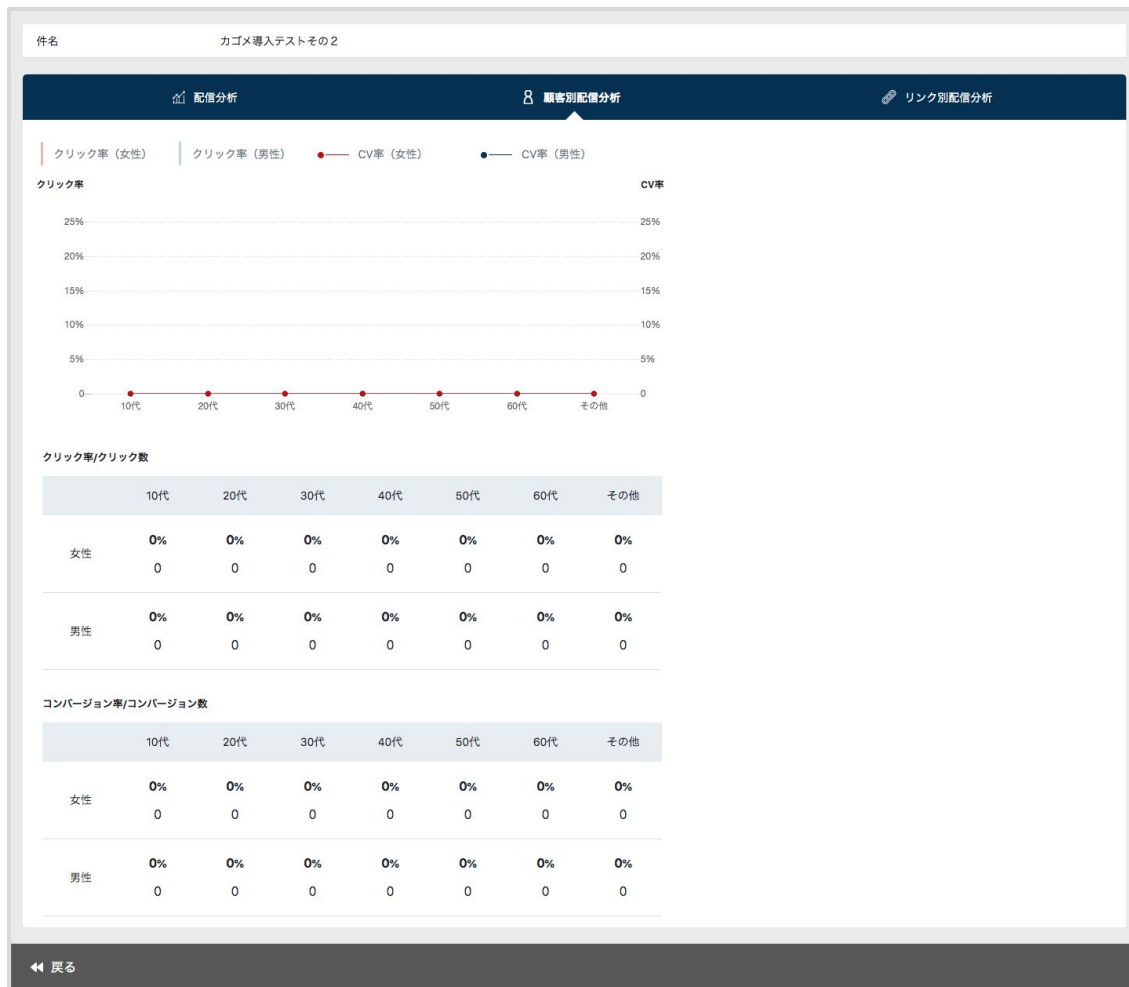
件名 カゴメ導入テストその２

配信分析 顧客別配信分析 リンク別配信分析

クリック率（女性） クリック率（男性） CV率（女性） CV率（男性）

クリック率

CV率

25%
20%
15%
10%
5%
0

25%
20%
15%
10%
5%
0

10代 20代 30代 40代 50代 60代 その他

クリック率/クリック数

| | 10代 | 20代 | 30代 | 40代 | 50代 | 60代 | その他 |
|---|---|---|---|---|---|---|---|
| 女性 | 0% 0 | 0% 0 | 0% 0 | 0% 0 | 0% 0 | 0% 0 | 0% 0 |
| 男性 | 0% 0 | 0% 0 | 0% 0 | 0% 0 | 0% 0 | 0% 0 | 0% 0 |

コンバージョン率/コンバージョン数

| | 10代 | 20代 | 30代 | 40代 | 50代 | 60代 | その他 |
|---|---|---|---|---|---|---|---|
| 女性 | 0% 0 | 0% 0 | 0% 0 | 0% 0 | 0% 0 | 0% 0 | 0% 0 |
| 男性 | 0% 0 | 0% 0 | 0% 0 | 0% 0 | 0% 0 | 0% 0 | 0% 0 |

戻る